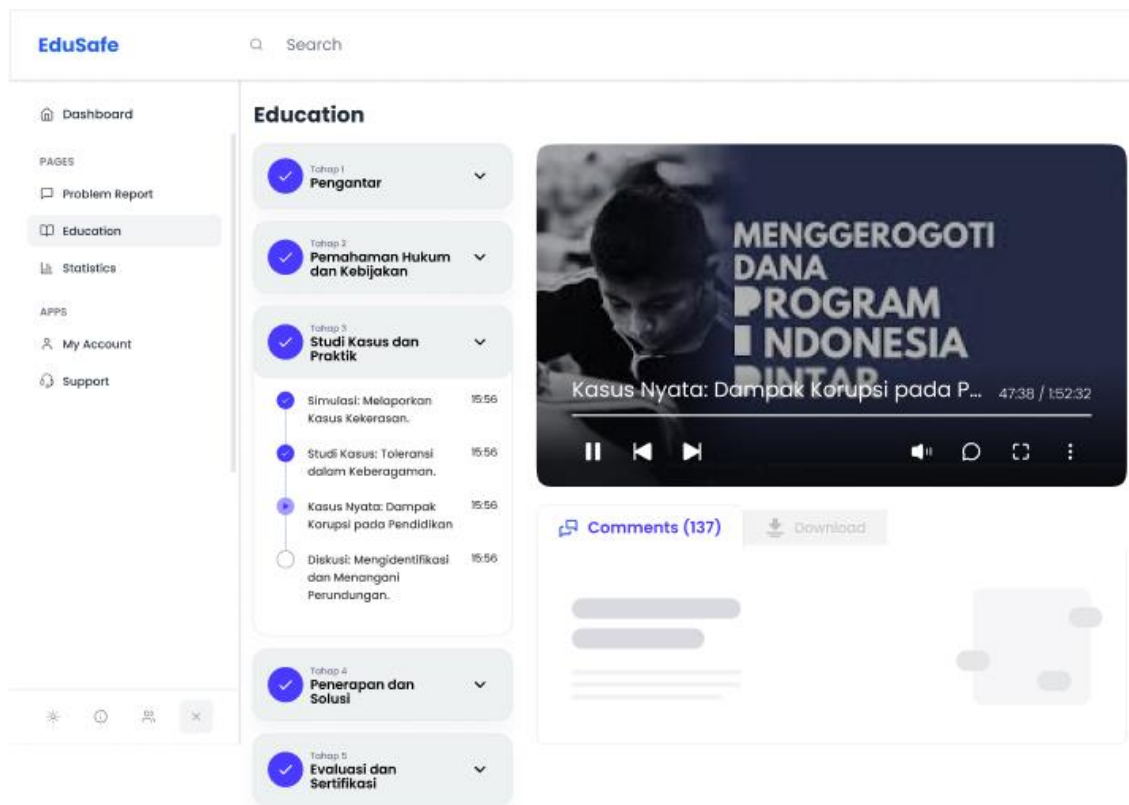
EduSafe

Search

Dashboard

PAGES

Problem Report

Education

Statistics

APPS

My Account

Support

Education

Tahap 1
Pengantar

Tahap 2
Pemahaman Hukum dan Kebijakan

Tahap 3
Studi Kasus dan Praktik

Simulasi: Melaporkan Kasus Kekerasan. 15:56

Studi Kasus: Toleransi dalam Keberagaman. 15:56

Kasus Nyata: Dampak Korupsi pada Pendidikan 15:56

Diskusi: Mengidentifikasi dan Menangani Perundungan. 15:56

Tahap 4
Penerapan dan Solusi

Tahap 5
Evaluasi dan Sertifikasi

MENGGEROGOTI DANA PROGRAM INDONESIA PINTAR

Kasus Nyata: Dampak Korupsi pada P... 47:38 / 1:52:32

Comments (137)

Download